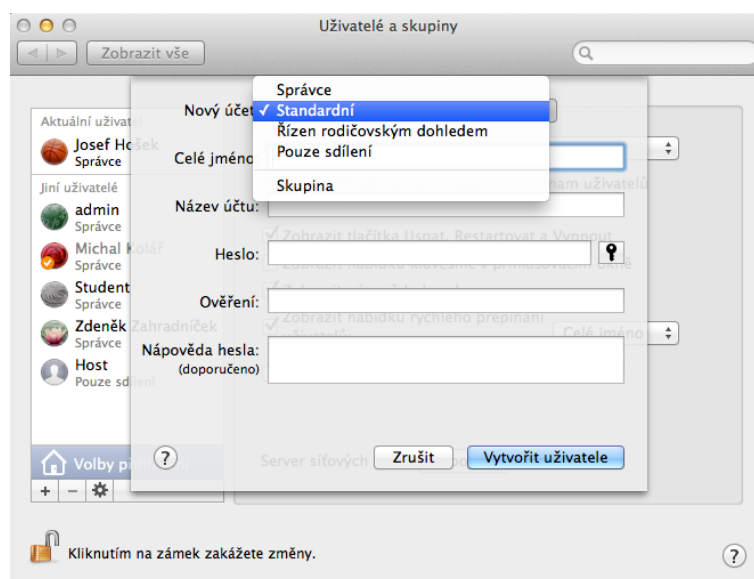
Uživatelé a skupiny

Zobrazit vše

Aktuální uživat

Josef Hošek
Správce

Jiní uživatelé

admin
Správce

Michal Kolář
Správce

Student
Správce

Zdeněk Zahradníček
Správce

Host
Pouze sdílení

Volby p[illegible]

+ −

Nový účet

Správce
✓ Standardní
Řízen rodičovským dohledem
Pouze sdílení

Skupina

Celé jméno

Název účtu:

Heslo:

Ověření:

Nápověda hesla:
(doporučeno)

Zobrazit tlačítka Uspat, Restartovat a Vypnout

Zobrazit nabídku rychlého přepínání

Celé jméno

Server síťových

?

Zrušit

Vytvořit uživatele

Kliknutím na zámek zakážete změny.

?